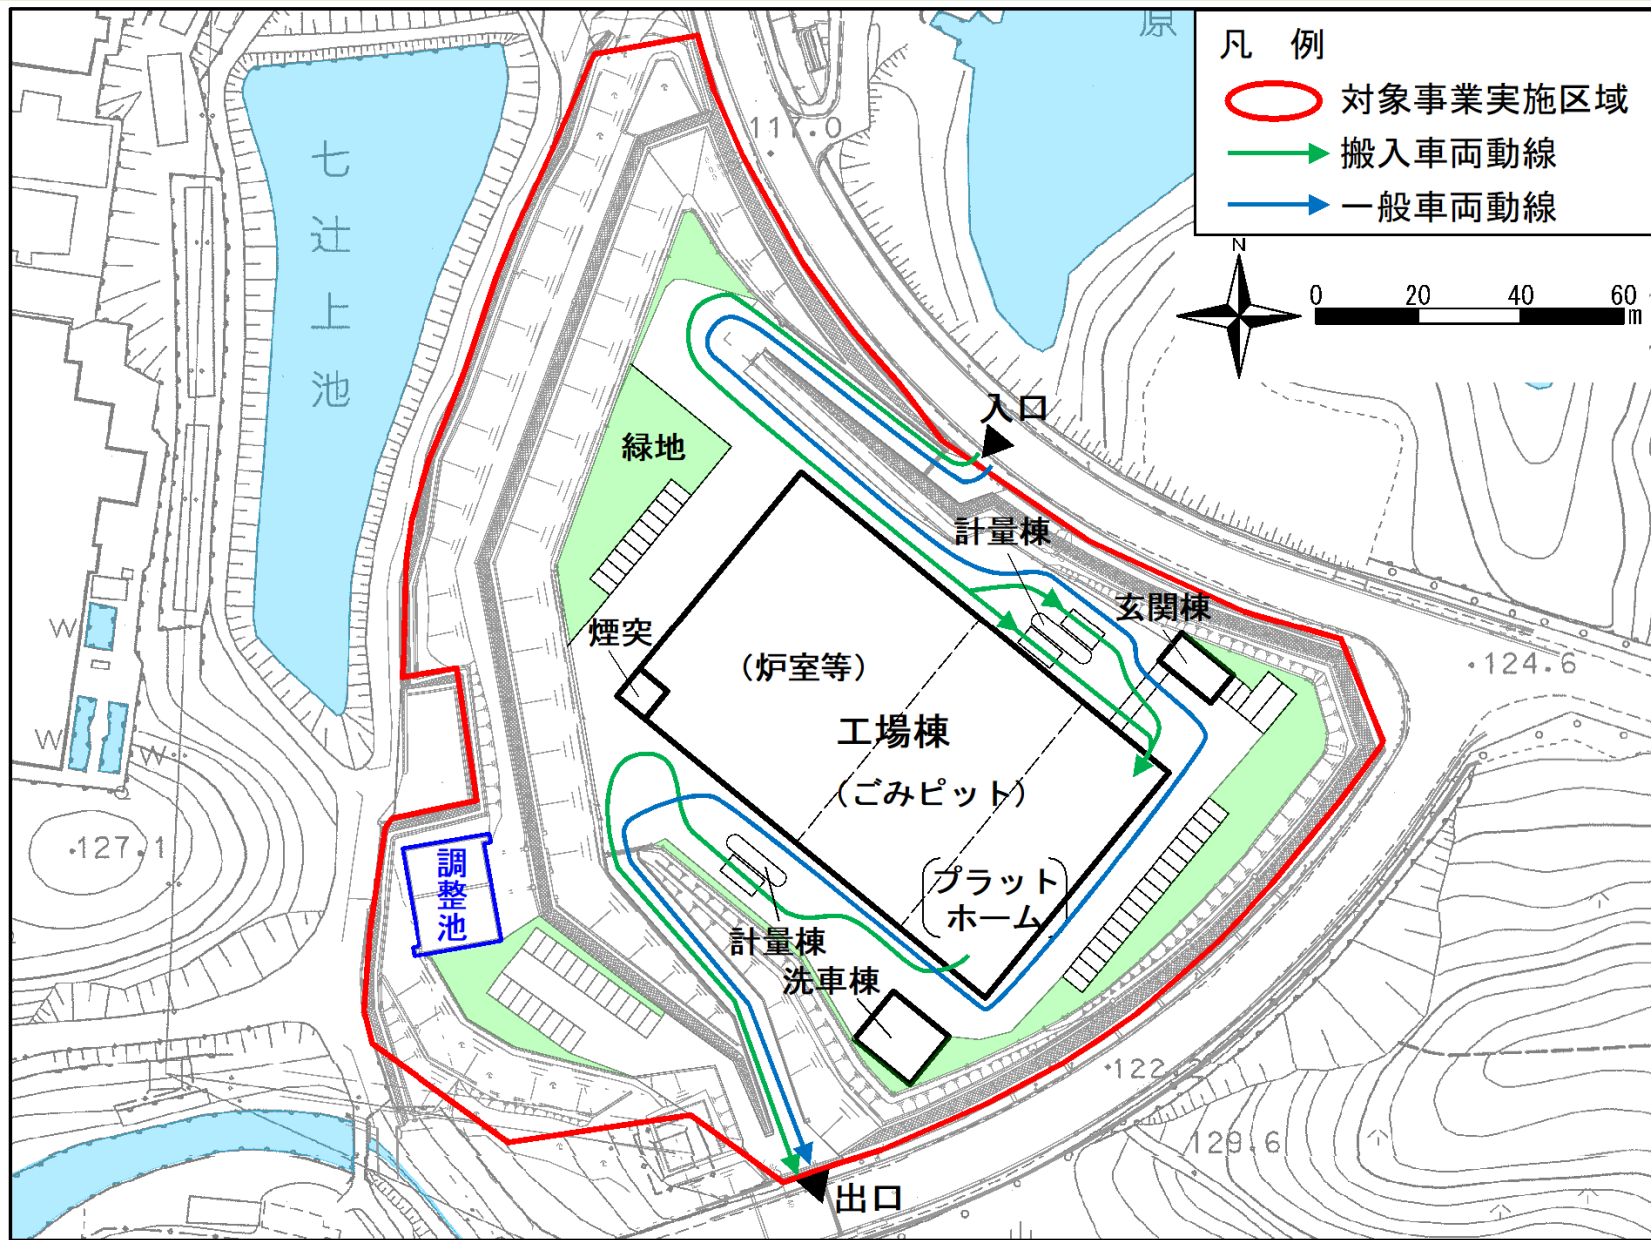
凡　例
対象事業実施区域
搬入車両動線
一般車両動線

N
0 20 40 60
m

原
117.0
七辻上池
入口
緑地
計量棟
玄関棟
煙突
（炉室等）
工場棟
（ごみピット）
124.6
127.1
調整池
プラットホーム
計量棟
洗車棟
122
129.6
出口
W
W
W